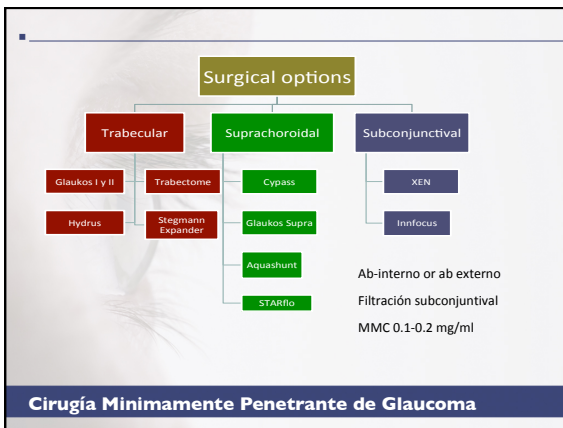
Surgical options

Trabecular

Suprachoroidal

Subconjunctival

Glaukos I y II

Trabectome

Hydrus

Stegmann Expander

Cypass

Glaukos Supra

Aquashunt

STARflo

XEN

Innfocus

Ab-interno or ab externo

Filtración subconjuntival

MMC 0.1-0.2 mg/ml

Cirugía Minimamente Penetrante de Glaucoma